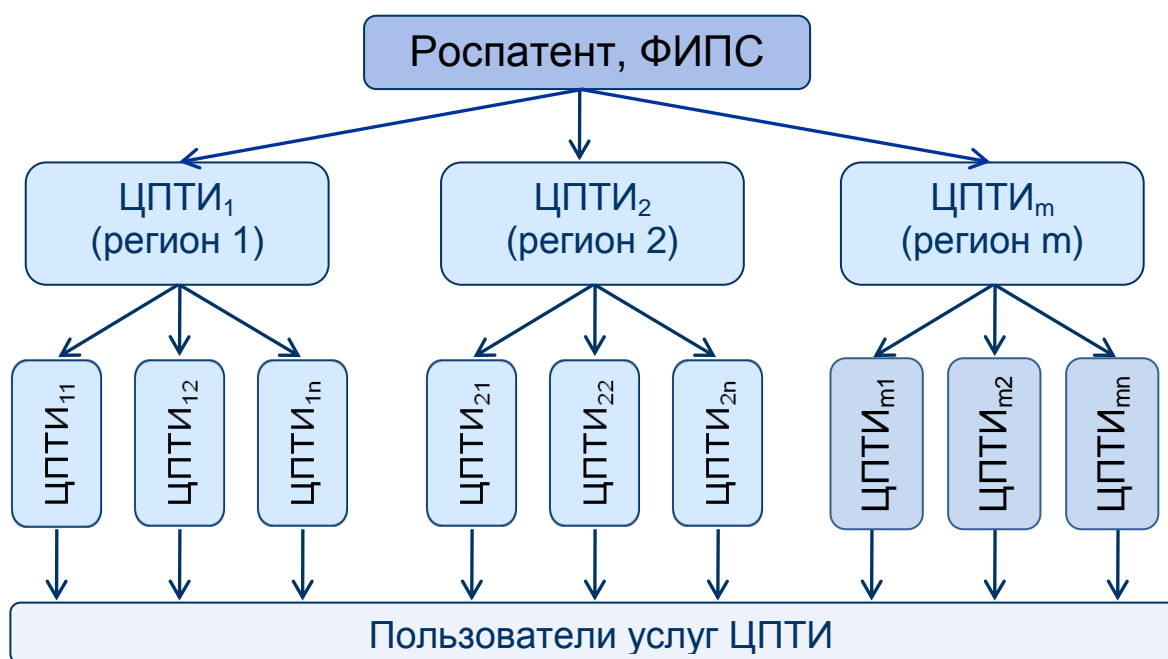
Роспатент, ФИПС

ЦПТИ$_1$ (регион 1)

ЦПТИ$_2$ (регион 2)

ЦПТИ$_m$ (регион m)

ЦПТИ$_{11}$

ЦПТИ$_{12}$

ЦПТИ$_{1n}$

ЦПТИ$_{21}$

ЦПТИ$_{22}$

ЦПТИ$_{2n}$

ЦПТИ$_{m1}$

ЦПТИ$_{m2}$

ЦПТИ$_{mn}$

Пользователи услуг ЦПТИ